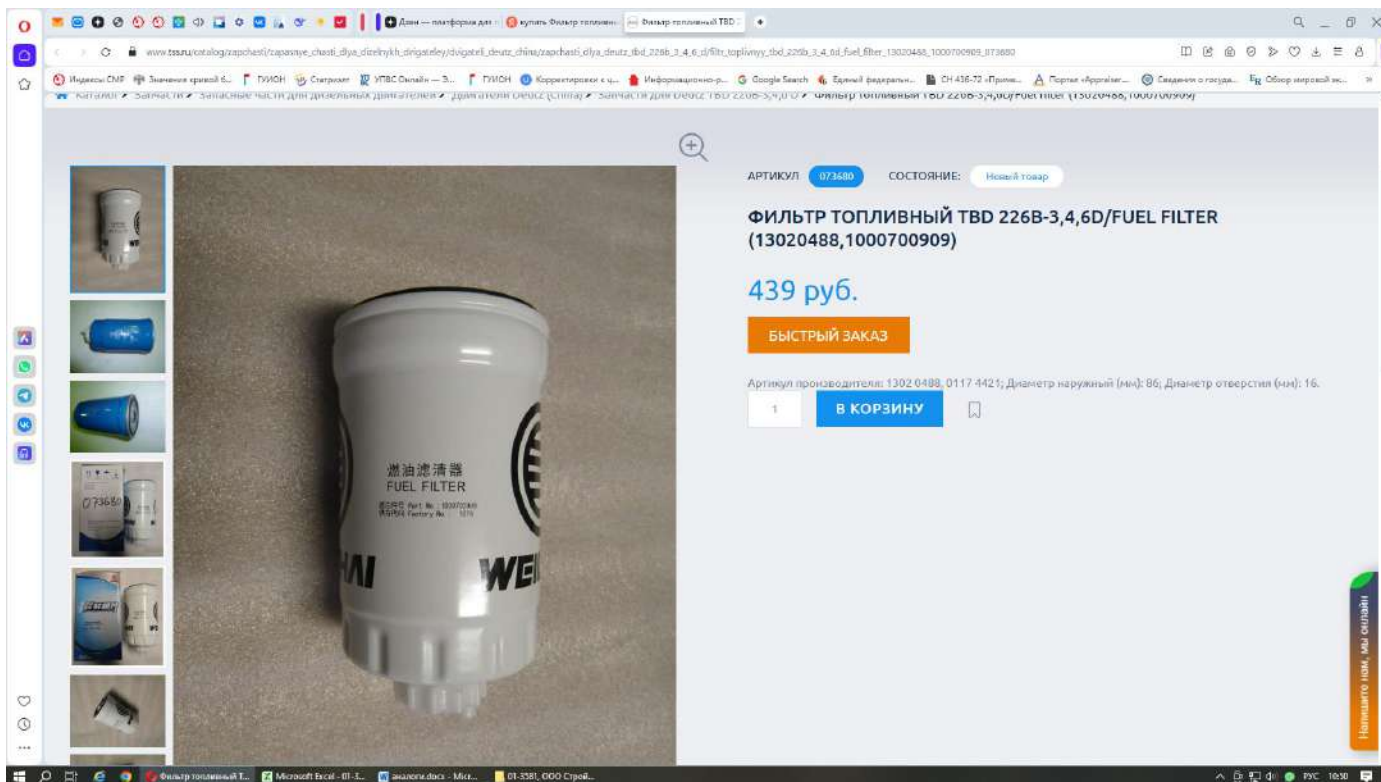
Дзен — платформа для | купить Фильтр топливн | Фильтр топливный TBD

www.tss.ru/catalog/zapchasti/zapasnye_chasti_dlya_dizelnykh_dvigateley/dvigateli_deutz_china/zapchasti_dlya_deutz_tbd_226b_3_4_6_d/filtr_toplivnyy_tbd_226b_3_4_6d_fuel_filter_13020488_1000700909_073680

Индексы СМР | Значения кривой б... | ГУИОН | Статриэлт | УПВС Онлайн — З... | ГУИОН | Корректировки с ц... | Информационно-р... | Google Search | Единый федеральн... | СН 436-72 «Прим... | Портал «Appraiser... | Сведения о государ... | Обзор мировой эк...

Каталог › Запчасти › Запасные части для дизельных двигателей › Двигатели Deutz (China) › Запчасти для Deutz TBD 226B-3,4,6 D › Фильтр топливный TBD 226B-3,4,6D/Fuel filter (13020488,1000700909)

АРТИКУЛ 073680 СОСТОЯНИЕ: Новый товар

ФИЛЬТР ТОПЛИВНЫЙ TBD 226B-3,4,6D/FUEL FILTER (13020488,1000700909)

439 руб.

БЫСТРЫЙ ЗАКАЗ

Артикул производителя: 1302 0488, 0117 4421; Диаметр наружный (мм): 86; Диаметр отверстия (мм): 16.

1 В КОРЗИНУ

燃油滤清器
FUEL FILTER
Part. No. 1000700909
Factory No. 1375
WEICHAI

073680

Напишите нам, мы онлайн

Фильтр топливный T... | Microsoft Excel - 01-3... | аналоги.docx - Micr... | 01-3581, ООО Строй...

РУС 10:50